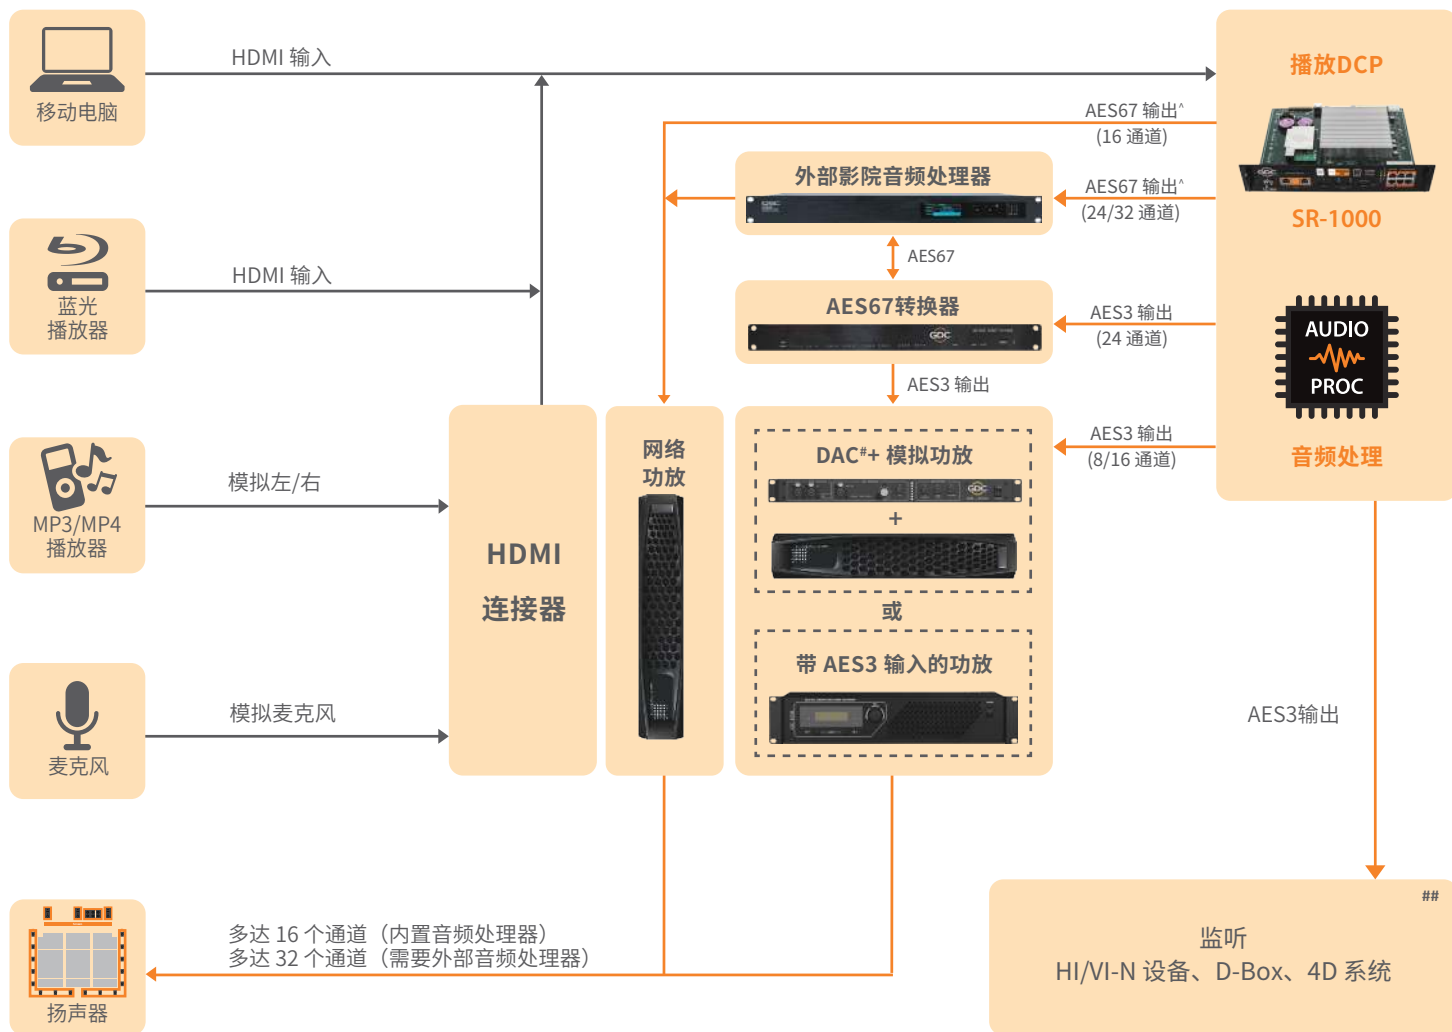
移动电脑

HDMI 输入

播放DCP

AES67 输出^
(16 通道)

外部影院音频处理器

AES67 输出^
(24/32 通道)

SR-1000

AES67

蓝光
播放器

HDMI 输入

AES67转换器

AES3 输出
(24 通道)

AUDIO
PROC

AES3 输出

MP3/MP4
播放器

模拟左/右

HDMI
连接器

网络
功放

DAC$^{\#}$+ 模拟功放

+

AES3 输出
(8/16 通道)

音频处理

或

带 AES3 输入的功放

麦克风

模拟麦克风

AES3输出

##

监听
HI/VI-N 设备、D-Box、4D 系统

扬声器

多达 16 个通道（内置音频处理器）
多达 32 个通道（需要外部音频处理器）